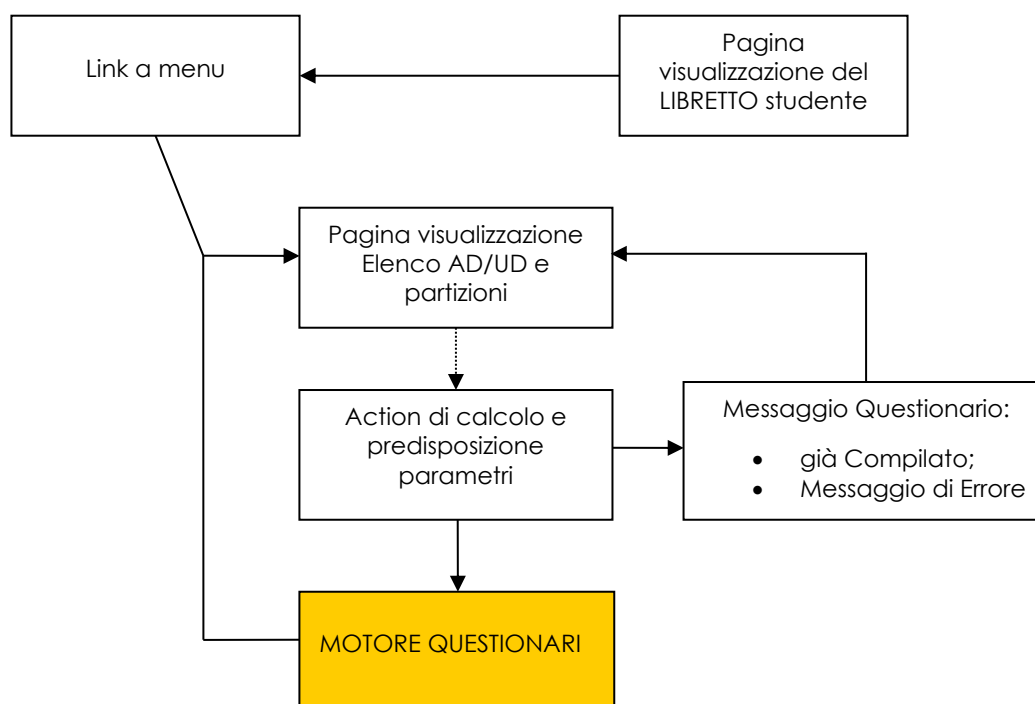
Link a menu

Pagina visualizzazione del LIBRETTO studente

Pagina visualizzazione Elenco AD/UD e partizioni

Action di calcolo e predisposizione parametri

Messaggio Questionario:
- già Compilato;
- Messaggio di Errore

MOTORE QUESTIONARI